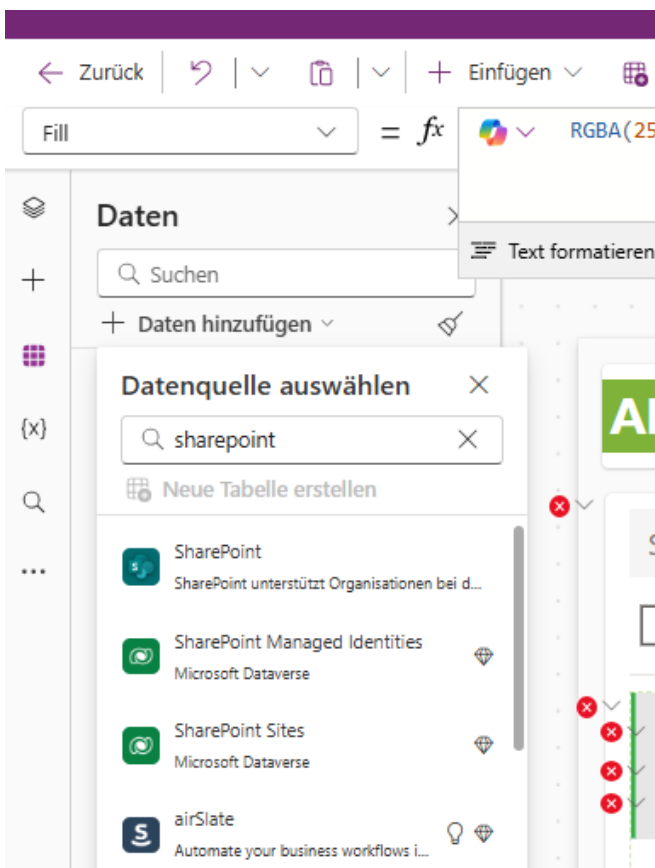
Zurück

Einfügen

Fill

= $fx$

RGBA(25

Text formatieren

Daten

Suchen

Daten hinzufügen

Datenquelle auswählen

sharepoint

Neue Tabelle erstellen

SharePoint
SharePoint unterstützt Organisationen bei d...

SharePoint Managed Identities
Microsoft Dataverse

SharePoint Sites
Microsoft Dataverse

airSlate
Automate your business workflows i...

AI

S